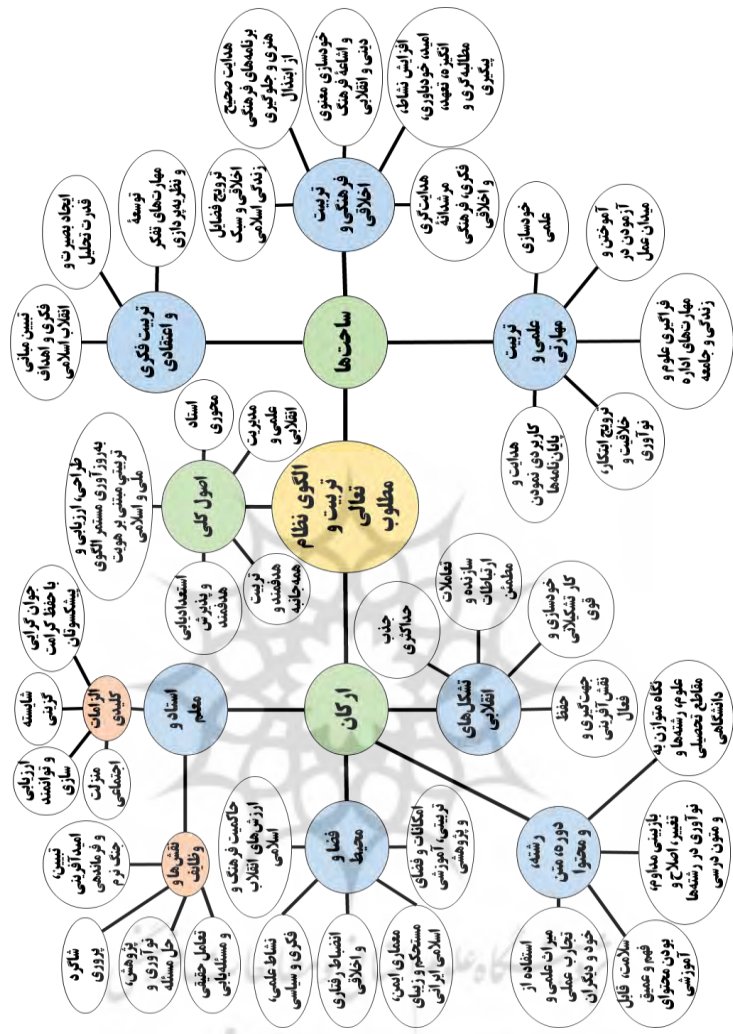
الگوی نظام تربیت و تعالی مطلوب

ساحت‌ها

تربیت فکری و اعتقادی

تبیین مبانی فکری و اهداف انقلاب اسلامی

ایجاد بصیرت و قدرت تحلیل

توسعهٔ مهارت‌های تفکر و نظریه‌پردازی

تربیت فرهنگی و اخلاقی

ترویج فضایل اخلاقی و سبک زندگی اسلامی

هدایت صحیح برنامه‌های فرهنگی هنری و جلوگیری از ابتذال

خودسازی معنوی و اشاعهٔ فرهنگ دینی و انقلابی

افزایش نشاط، امید، خودباوری، انگیزه، تعهد، مطالبه‌گری و پیگیری

هدایتگری مرشدانهٔ فکری، فرهنگی و اخلاقی

تربیت علمی و مهارتی

خودسازی علمی

آموختن و آزمودن در میدان عمل

فراگیری علوم و مهارت‌های اداره زندگی و جامعه

ترویج ابتکار، خلاقیت و نوآوری

هدایت و کاربردی نمودن پایان‌نامه‌ها

اصول کلی

اسناد محوری

مدیریت علمی و انقلابی

طراحی، ارزیابی و به‌روزآوری مستمر الگوی تربیتی مبتنی بر هویت ملی و اسلامی

تربیت هدفمند و همه‌جانبه

استعدادیابی و پرورش هدفمند

ارکان

تشکل‌های انقلابی

تعاملات سازنده و ارتباطات مطمئن

جذب حداکثری

خودسازی و کار تشکیلاتی قوی

حفظ جهت‌گیری و نقش‌آفرینی فعال

دوره، متن، رشته، و محتوا

نگاه متوازن به علوم، رشته‌ها و مقاطع تحصیلی دانشگاهی

بازبینی مداوم، تغییر، اصلاح و نوآوری در رشته‌ها و متون درسی

سلامت، قابل فهم و عمیق بودن محتوای آموزشی

استفاده از میراث علمی و تجارب عملی خود و دیگران

فضا و محیط

حاکمیت فرهنگ و ارزش‌های انقلاب اسلامی

امکانات و فضای تربیتی، آموزشی و پژوهشی

معماری ایمن، مستحکم و زیبای اسلامی ایرانی

انضباط رفتاری و اخلاقی

نشاط علمی، فکری و سیاسی

استاد و معلم

الزامات کلیدی

جوان‌گرایی با حفظ کرامت پیشکسوتان

شایسته‌گزینی

ارزیابی و توانمندسازی

منزلت اجتماعی

نقش‌ها و وظایف

تبیین، امیدآفرینی و فرماندهی جنگ نرم

شاگردپروری

پژوهش، نوآوری و حل مسئله

تعامل حقیقی و مسئولیت‌پذیری